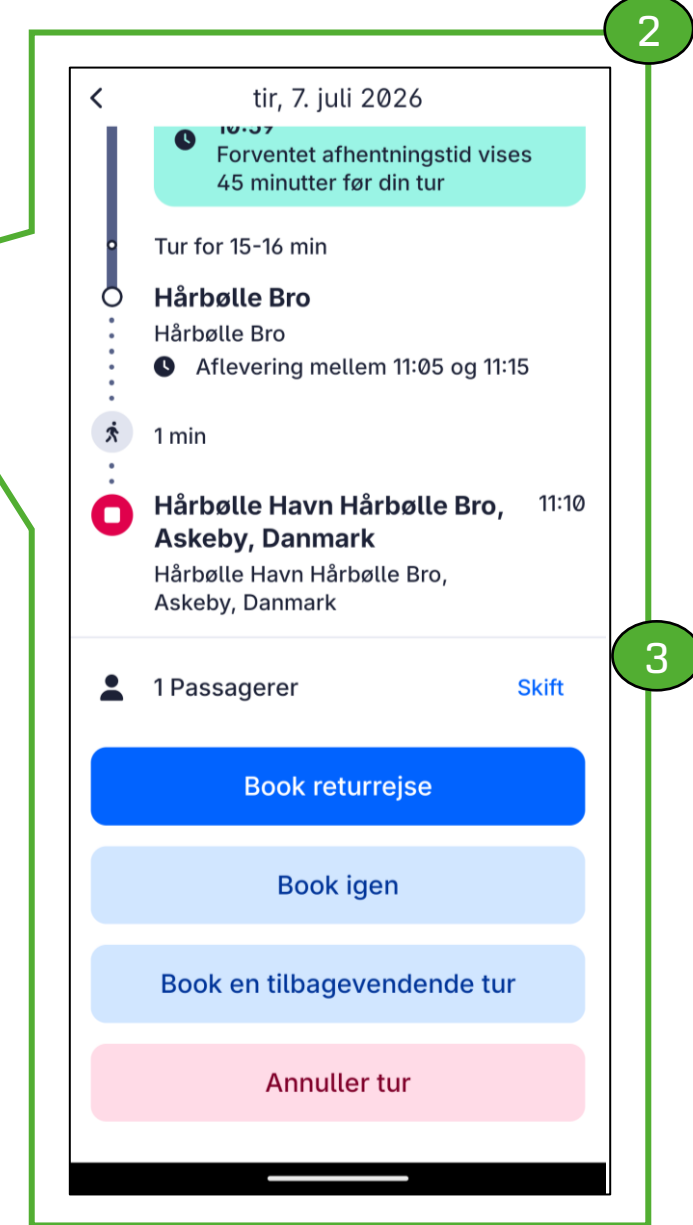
2

<

tir, 7. juli 2026

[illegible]

Forventet afhentningstid vises 45 minutter før din tur

Tur for 15-16 min

Hårbølle Bro

Hårbølle Bro

Aflevering mellem 11:05 og 11:15

1 min

Hårbølle Havn Hårbølle Bro, Askeby, Danmark

11:10

Hårbølle Havn Hårbølle Bro, Askeby, Danmark

3

1 Passagerer

Skift

Book returrejse

Book igen

Book en tilbagevendende tur

Annuller tur